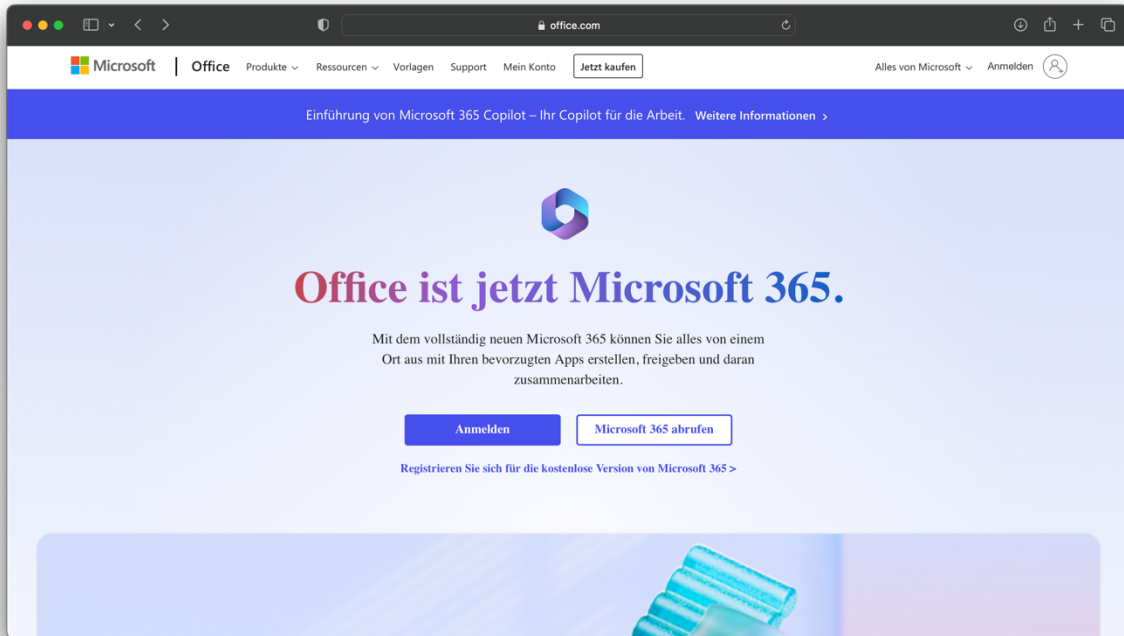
office.com

Microsoft | Office Produkte Ressourcen Vorlagen Support Mein Konto Jetzt kaufen Alles von Microsoft Anmelden

Einführung von Microsoft 365 Copilot – Ihr Copilot für die Arbeit. Weitere Informationen >

Office ist jetzt Microsoft 365.

Mit dem vollständig neuen Microsoft 365 können Sie alles von einem Ort aus mit Ihren bevorzugten Apps erstellen, freigeben und daran zusammenarbeiten.

Anmelden

Microsoft 365 abrufen

Registrieren Sie sich für die kostenlose Version von Microsoft 365 >